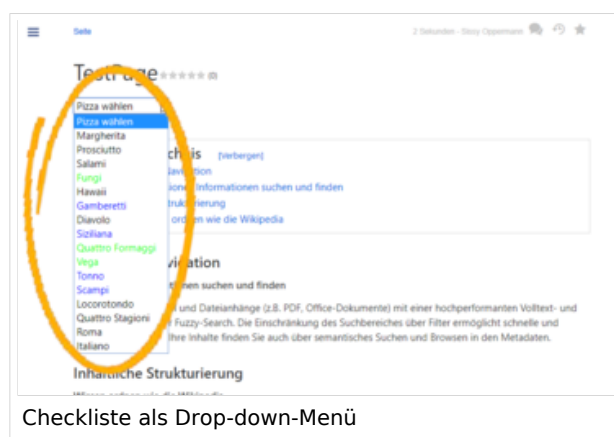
Seite

2 Sekunden · Story Oppermann

TestPage (0)

Pizza wählen

Pizza wählen
Margherita
Prosciutto
Salami
Fungi
Hawaii
Gamberetti
Diavolo
Siziliana
Quattro Formaggi
Vega
Tonno
Scampi
Locorotondo
Quattro Stagioni
Roma
Italiano

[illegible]chnis [Verbergen]
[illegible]avigation
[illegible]tionen Informationen suchen und finden
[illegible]strukturierung
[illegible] ordnen wie die Wikipedia

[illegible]vigation

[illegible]nen suchen und finden

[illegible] und Dateianhänge (z.B. PDF, Office-Dokumente) mit einer hochperformanten Volltext- und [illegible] Fuzzy-Search. Die Einschränkung des Suchbereiches über Filter ermöglicht schnelle und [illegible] Ihre Inhalte finden Sie auch über semantisches Suchen und Browsen in den Metadaten.

Inhaltliche Strukturierung

Checkliste als Drop-down-Menü